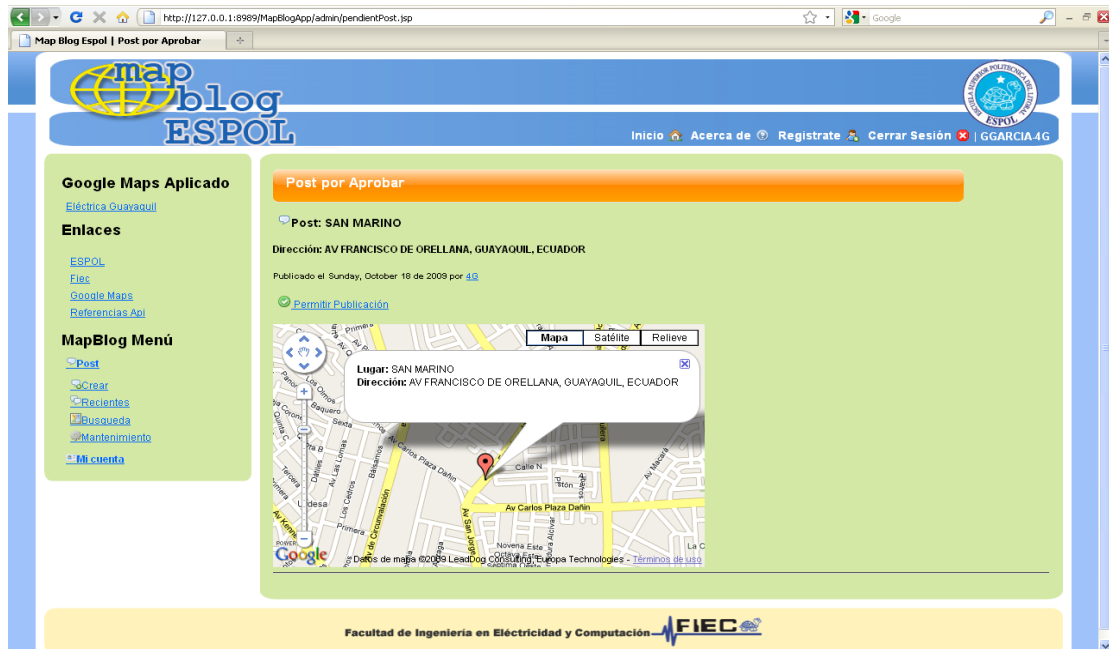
http://127.0.0.1:8989/MapBlogApp/admin/pendientPost.jsp

Google

Map Blog Espol | Post por Aprobar

map blog ESPOL

ESCUELA SUPERIOR POLITECNICA DEL LITORAL ESPOL

Inicio Acerca de Registrate Cerrar Sesión | GGARCIA4G

Google Maps Aplicado

Eléctrica Guayaquil

Enlaces

ESPOL
Fiec
Google Maps
Referencias Api

MapBlog Menú

Post
Crear
Recientes
Busqueda
Mantenimiento

Mi cuenta

Post por Aprobar

Post: SAN MARINO

Dirección: AV FRANCISCO DE ORELLANA, GUAYAQUIL, ECUADOR

Publicado el Sunday, October 18 de 2009 por 4G

Permitir Publicación

Mapa | Satélite | Relieve

Lugar: SAN MARINO
Dirección: AV FRANCISCO DE ORELLANA, GUAYAQUIL, ECUADOR

Primera
Los Olmos
Baquero
Sexta
Av Las Lomas
Av Carlos Plaza Dañin
Balsamos
Los Cedros
Calle N
Pitón
Av Carlos Plaza Dañin
Av de Circunvalación
Av San Jorge
Primera
Novena Este
Octava Este
Septima Este
Av Macará
Tercera
Dátiles
Quinta
Desa
La C

Google
Datos de mapa ©2009 LeadDog Consulting, Europa Technologies - Términos de uso

Facultad de Ingeniería en Eléctricidad y Computación FIEC